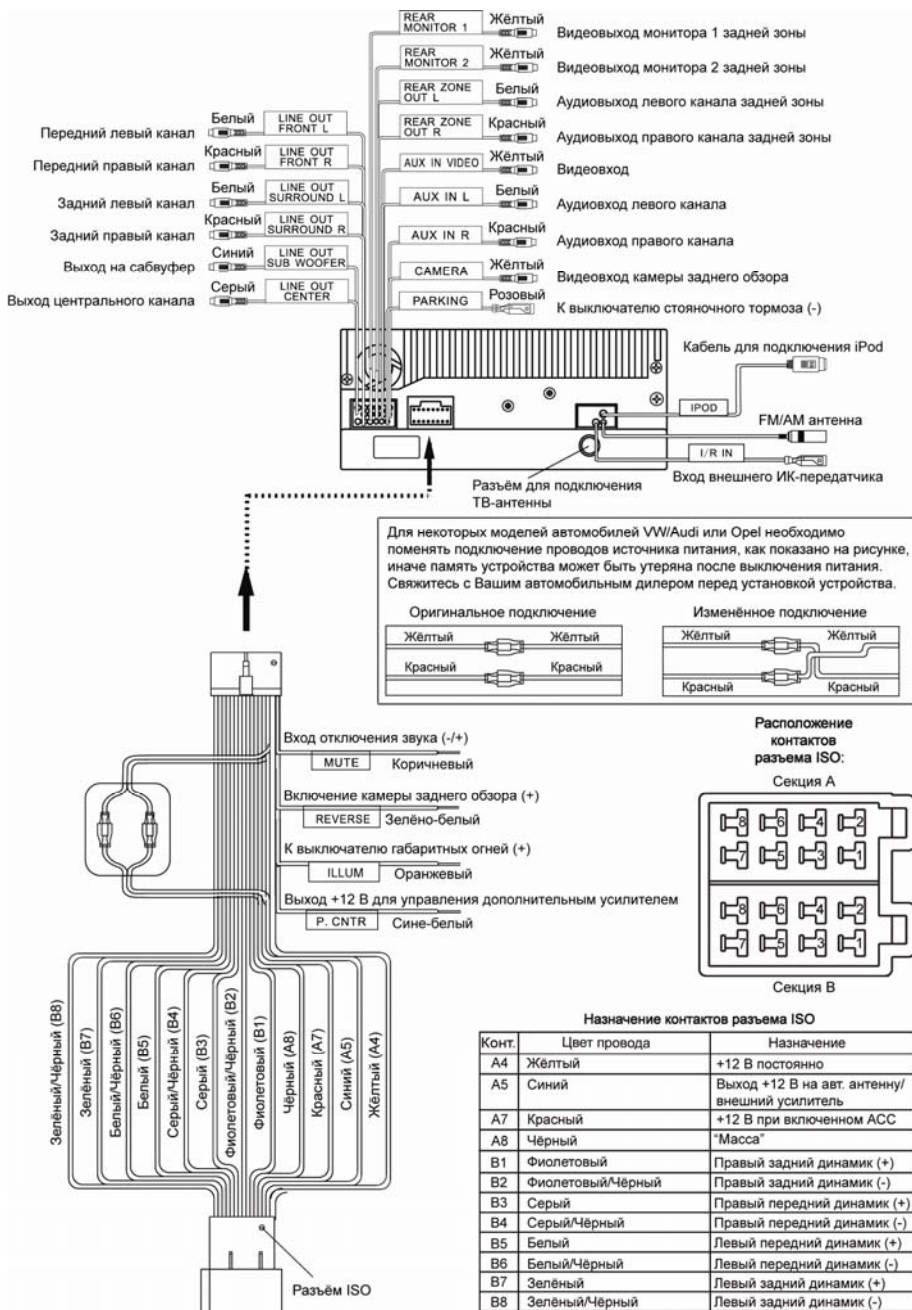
REAR MONITOR 1 Жёлтый Видеовыход монитора 1 задней зоны
REAR MONITOR 2 Жёлтый Видеовыход монитора 2 задней зоны
REAR ZONE OUT L Белый Аудиовыход левого канала задней зоны
REAR ZONE OUT R Красный Аудиовыход правого канала задней зоны
AUX IN VIDEO Жёлтый Видеовход
AUX IN L Белый Аудиовход левого канала
AUX IN R Красный Аудиовход правого канала
CAMERA Жёлтый Видеовход камеры заднего обзора
PARKING Розовый К выключателю стояночного тормоза (-)

Передний левый канал Белый LINE OUT FRONT L
Передний правый канал Красный LINE OUT FRONT R
Задний левый канал Белый LINE OUT SURROUND L
Задний правый канал Красный LINE OUT SURROUND R
Выход на сабвуфер Синий LINE OUT SUB WOOFER
Выход центрального канала Серый LINE OUT CENTER

Кабель для подключения iPod
IPOD
FM/AM антенна
I/R IN
Вход внешнего ИК-передатчика
Разъём для подключения ТВ-антенны

Для некоторых моделей автомобилей VW/Audi или Opel необходимо поменять подключение проводов источника питания, как показано на рисунке, иначе память устройства может быть утеряна после выключения питания. Свяжитесь с Вашим автомобильным дилером перед установкой устройства.

Оригинальное подключение
Жёлтый Жёлтый
Красный Красный

Изменённое подключение
Жёлтый Жёлтый
Красный Красный

Вход отключения звука (-/+)
MUTE Коричневый
Включение камеры заднего обзора (+)
REVERSE Зелёно-белый
К выключателю габаритных огней (+)
ILLUM Оранжевый
Выход +12 В для управления дополнительным усилителем
P. CNTR Сине-белый

Расположение контактов разъема ISO:
Секция A
8 6 4 2
7 5 3 1
8 6 4 2
7 5 3 1
Секция B

Зелёный/Чёрный (B8)
Зелёный (B7)
Белый/Чёрный (B6)
Белый (B5)
Серый/Чёрный (B4)
Серый (B3)
Фиолетовый/Чёрный (B2)
Фиолетовый (B1)
Чёрный (A8)
Красный (A7)
Синий (A5)
Жёлтый (A4)

Разъём ISO

Назначение контактов разъема ISO

| Конт. | Цвет провода | Назначение |
|---|---|---|
| A4 | Жёлтый | +12 В постоянно |
| A5 | Синий | Выход +12 В на авт. антенну/ внешний усилитель |
| A7 | Красный | +12 В при включенном ACC |
| A8 | Чёрный | "Масса" |
| B1 | Фиолетовый | Правый задний динамик (+) |
| B2 | Фиолетовый/Чёрный | Правый задний динамик (-) |
| B3 | Серый | Правый передний динамик (+) |
| B4 | Серый/Чёрный | Правый передний динамик (-) |
| B5 | Белый | Левый передний динамик (+) |
| B6 | Белый/Чёрный | Левый передний динамик (-) |
| B7 | Зелёный | Левый задний динамик (+) |
| B8 | Зелёный/Чёрный | Левый задний динамик (-) |